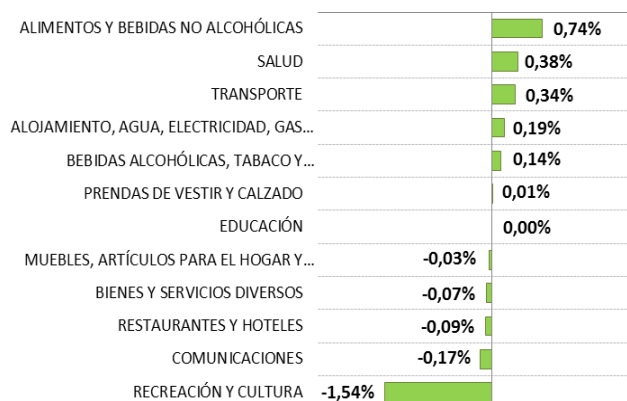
ALIMENTOS Y BEBIDAS NO ALCOHÓLICAS 0,74%
SALUD 0,38%
TRANSPORTE 0,34%
ALOJAMIENTO, AGUA, ELECTRICIDAD, GAS... 0,19%
BEBIDAS ALCOHÓLICAS, TABACO Y... 0,14%
PRENDAS DE VESTIR Y CALZADO 0,01%
EDUCACIÓN 0,00%
MUEBLES, ARTÍCULOS PARA EL HOGAR Y... -0,03%
BIENES Y SERVICIOS DIVERSOS -0,07%
RESTAURANTES Y HOTELES -0,09%
COMUNICACIONES -0,17%
RECREACIÓN Y CULTURA -1,54%